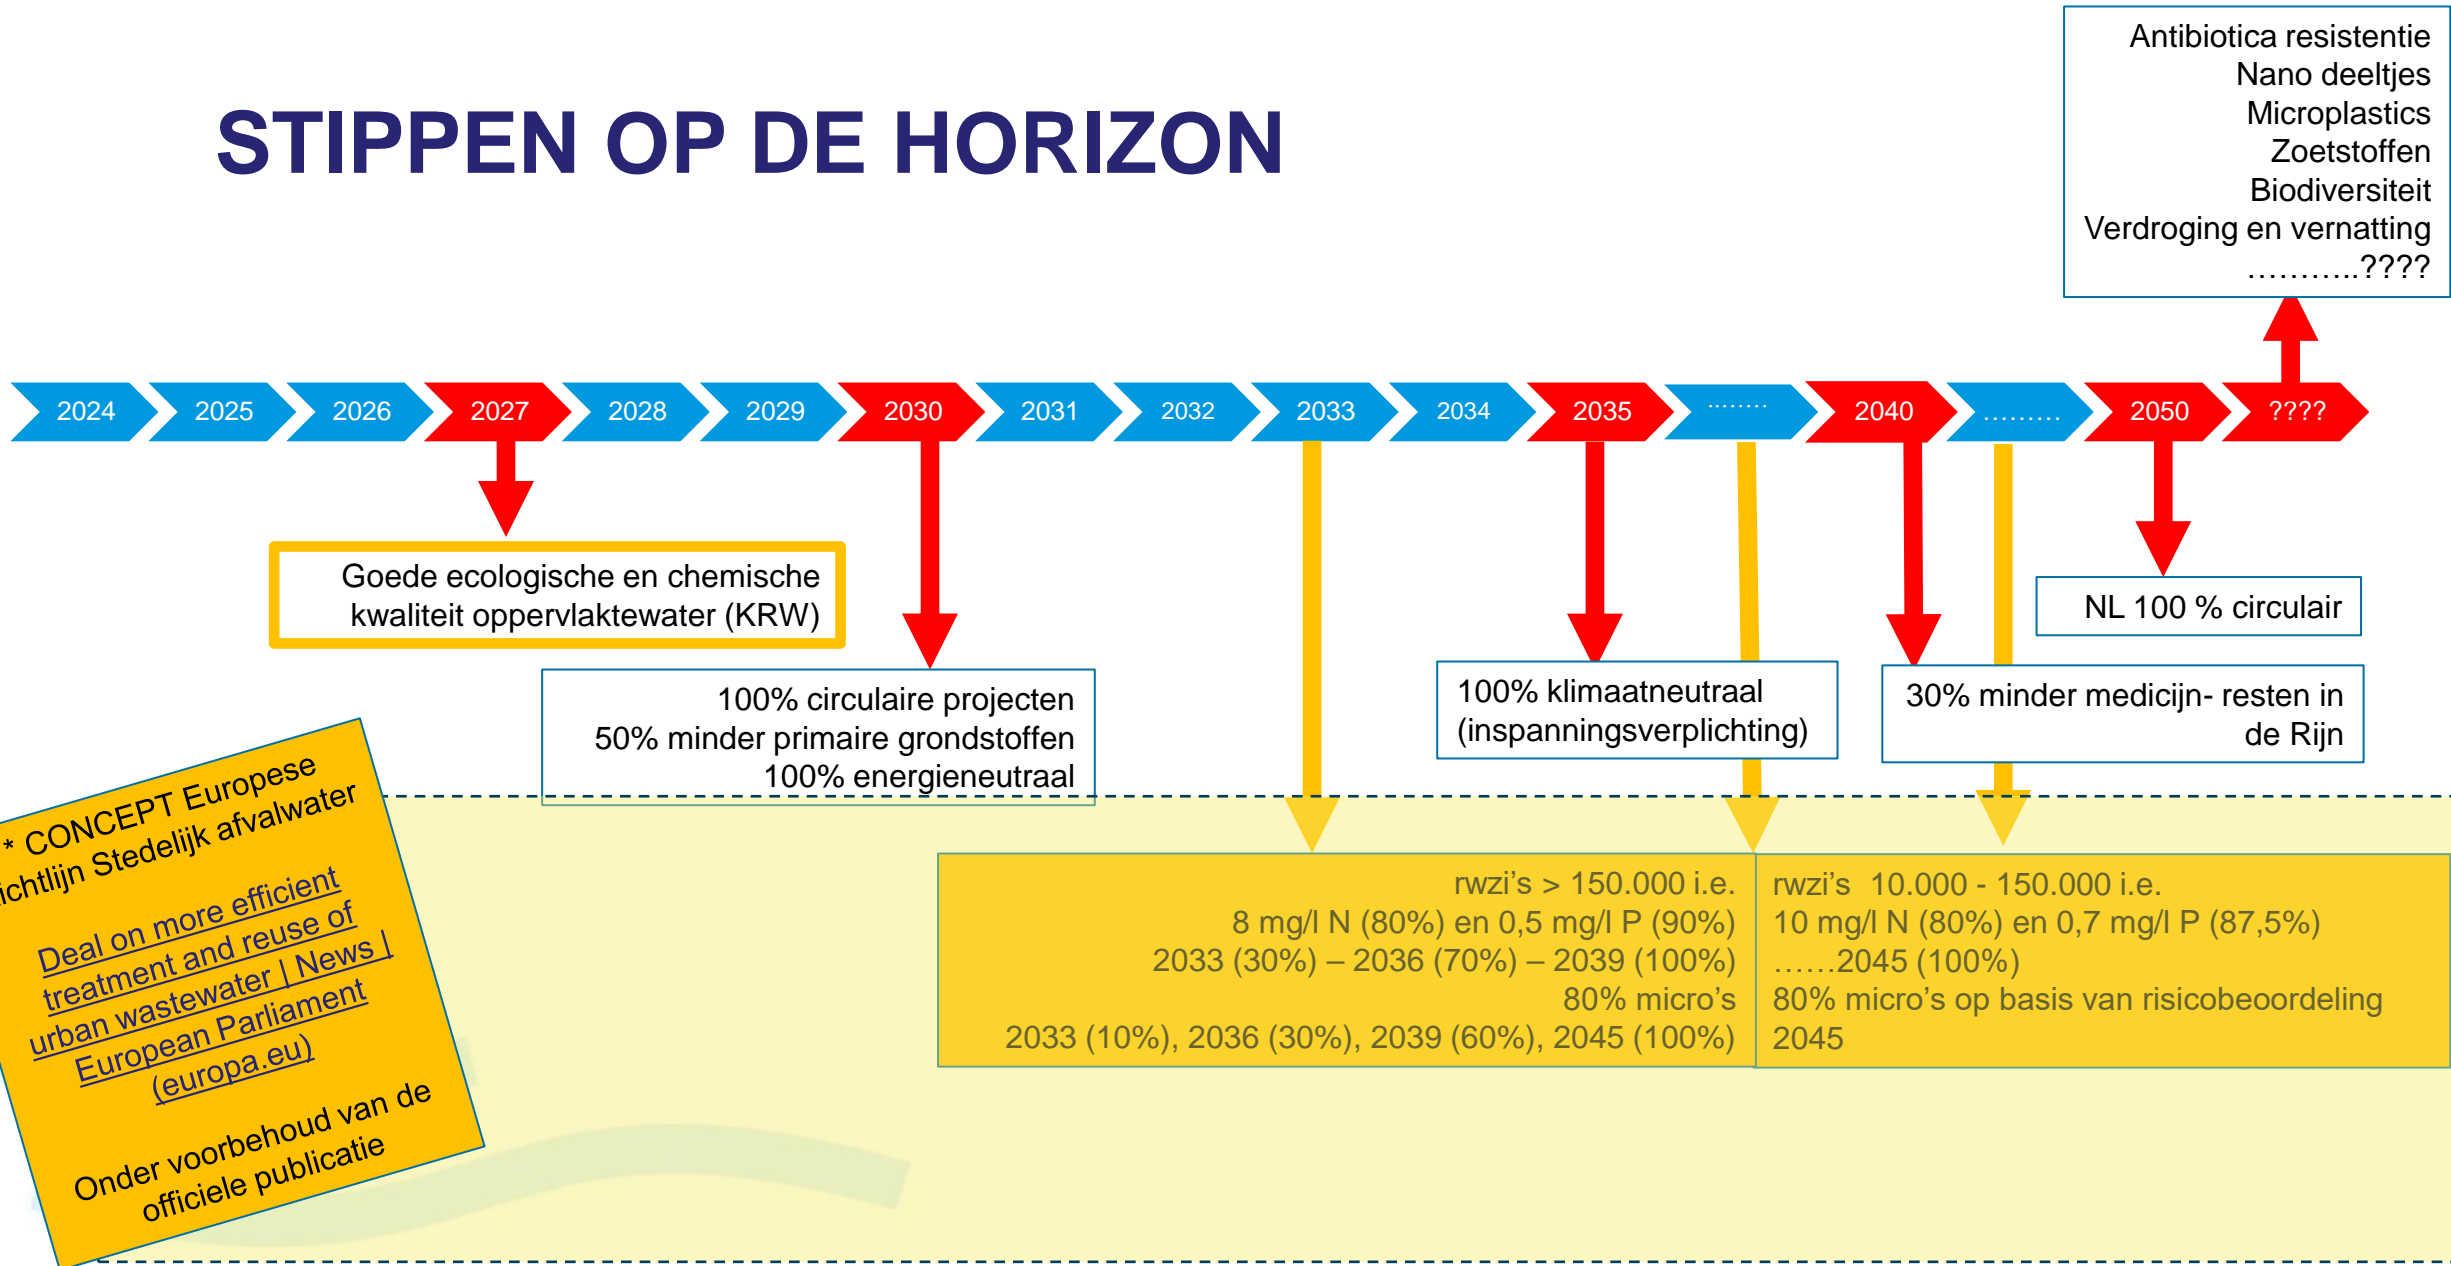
STIPPEN OP DE HORIZON

Antibiotica resistentie
Nano deeltjes
Microplastics
Zoetstoffen
Biodiversiteit
Verdroging en vernatting
………..????

2024 2025 2026 2027 2028 2029 2030 2031 2032 2033 2034 2035 …….. 2040 ……… 2050 ????

Goede ecologische en chemische kwaliteit oppervlaktewater (KRW)

100% circulaire projecten
50% minder primaire grondstoffen
100% energieneutraal

100% klimaatneutraal (inspanningsverplichting)

30% minder medicijn- resten in de Rijn

NL 100 % circulair

* CONCEPT Europese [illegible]ichtlijn Stedelijk afvalwater

Deal on more efficient treatment and reuse of urban wastewater | News | European Parliament (europa.eu)

Onder voorbehoud van de officiele publicatie

rwzi's > 150.000 i.e.
8 mg/l N (80%) en 0,5 mg/l P (90%)
2033 (30%) – 2036 (70%) – 2039 (100%)
80% micro's
2033 (10%), 2036 (30%), 2039 (60%), 2045 (100%)

rwzi's 10.000 - 150.000 i.e.
10 mg/l N (80%) en 0,7 mg/l P (87,5%)
……2045 (100%)
80% micro's op basis van risicobeoordeling
2045